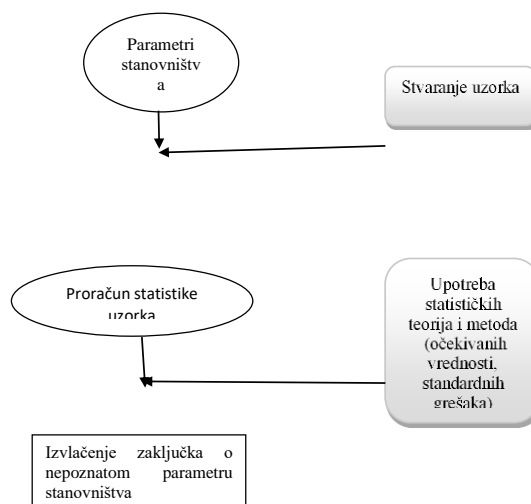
Parametri stanovništv a

Stvaranje uzorka

Proračun statistike uzorka

Upotreba statističkih teorija i metoda (očekivanih vrednosti, standardnih grešaka)

Izvlačenje zaključka o nepoznatom parametru stanovništva